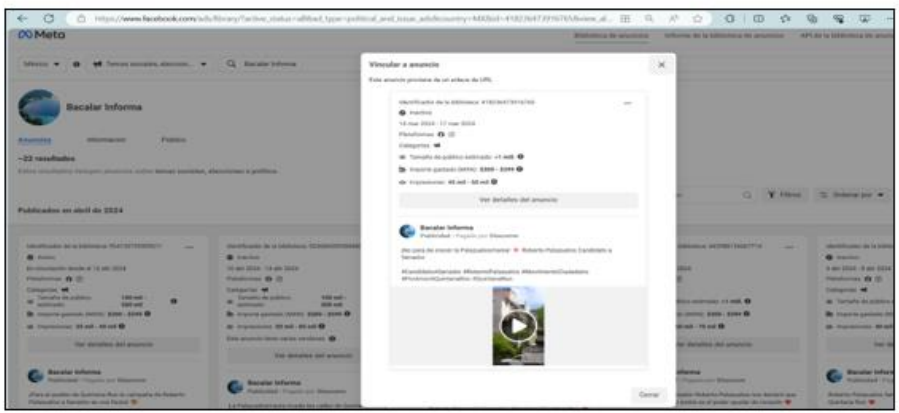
https://www.facebook.com/ads/library/?active_status=all&ad_type=political_and_issue_ads&country=MX&id=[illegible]

Meta

Biblioteca de anuncios	Informe de la biblioteca de anuncios	API de la biblioteca de anuncios

México	Temas sociales, eleccion...	Bacalar Informa

Bacalar Informa

Anuncios	Información	Público

~22 resultados

Estos resultados incluyen anuncios sobre temas sociales, elecciones o política.

Publicados en abril de 2024

Vincular a anuncio

Este anuncio proviene de un enlace de URL

Identificador de la biblioteca: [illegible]

Inactivo

14 mar 2024 - 17 mar 2024

Plataformas

Categorías

Tamaño de público estimado: >1 mill.

Importe gastado (MXN): $300 - $399

Impresiones: 40 mil - 50 mil

Ver detalles del anuncio

Bacalar Informa
Publicidad · Pagado por: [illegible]

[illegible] Roberto Palazuelos Candidato a Senador.

#CandidatoaSenador #RobertoPalazuelos #MovimientoCiudadano #ProximoaQuintanaRoo #QuintanaRoo

Cerrar

Filtros	Ordenar por

Ver detalles del anuncio

Ver detalles del anuncio

Bacalar Informa

Bacalar Informa

Bacalar Informa